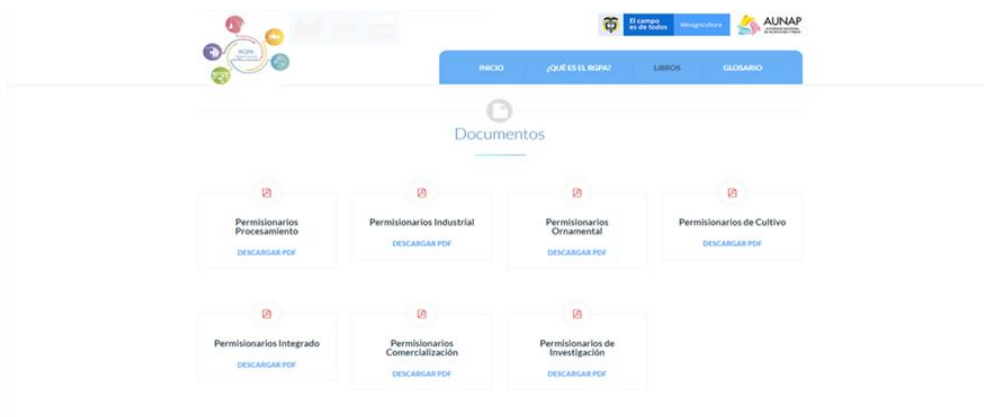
RGPA

El campo es de todos | Minagricultura

AUNAP

INICIO | ¿QUÉ ES EL RGPA? | LIBROS | GLOSARIO

Documentos

Permisionarios Procesamiento
DESCARGAR PDF

Permisionarios Industrial
DESCARGAR PDF

Permisionarios Ornamental
DESCARGAR PDF

Permisionarios de Cultivo
DESCARGAR PDF

Permisionarios Integrado
DESCARGAR PDF

Permisionarios Comercialización
DESCARGAR PDF

Permisionarios de Investigación
DESCARGAR PDF